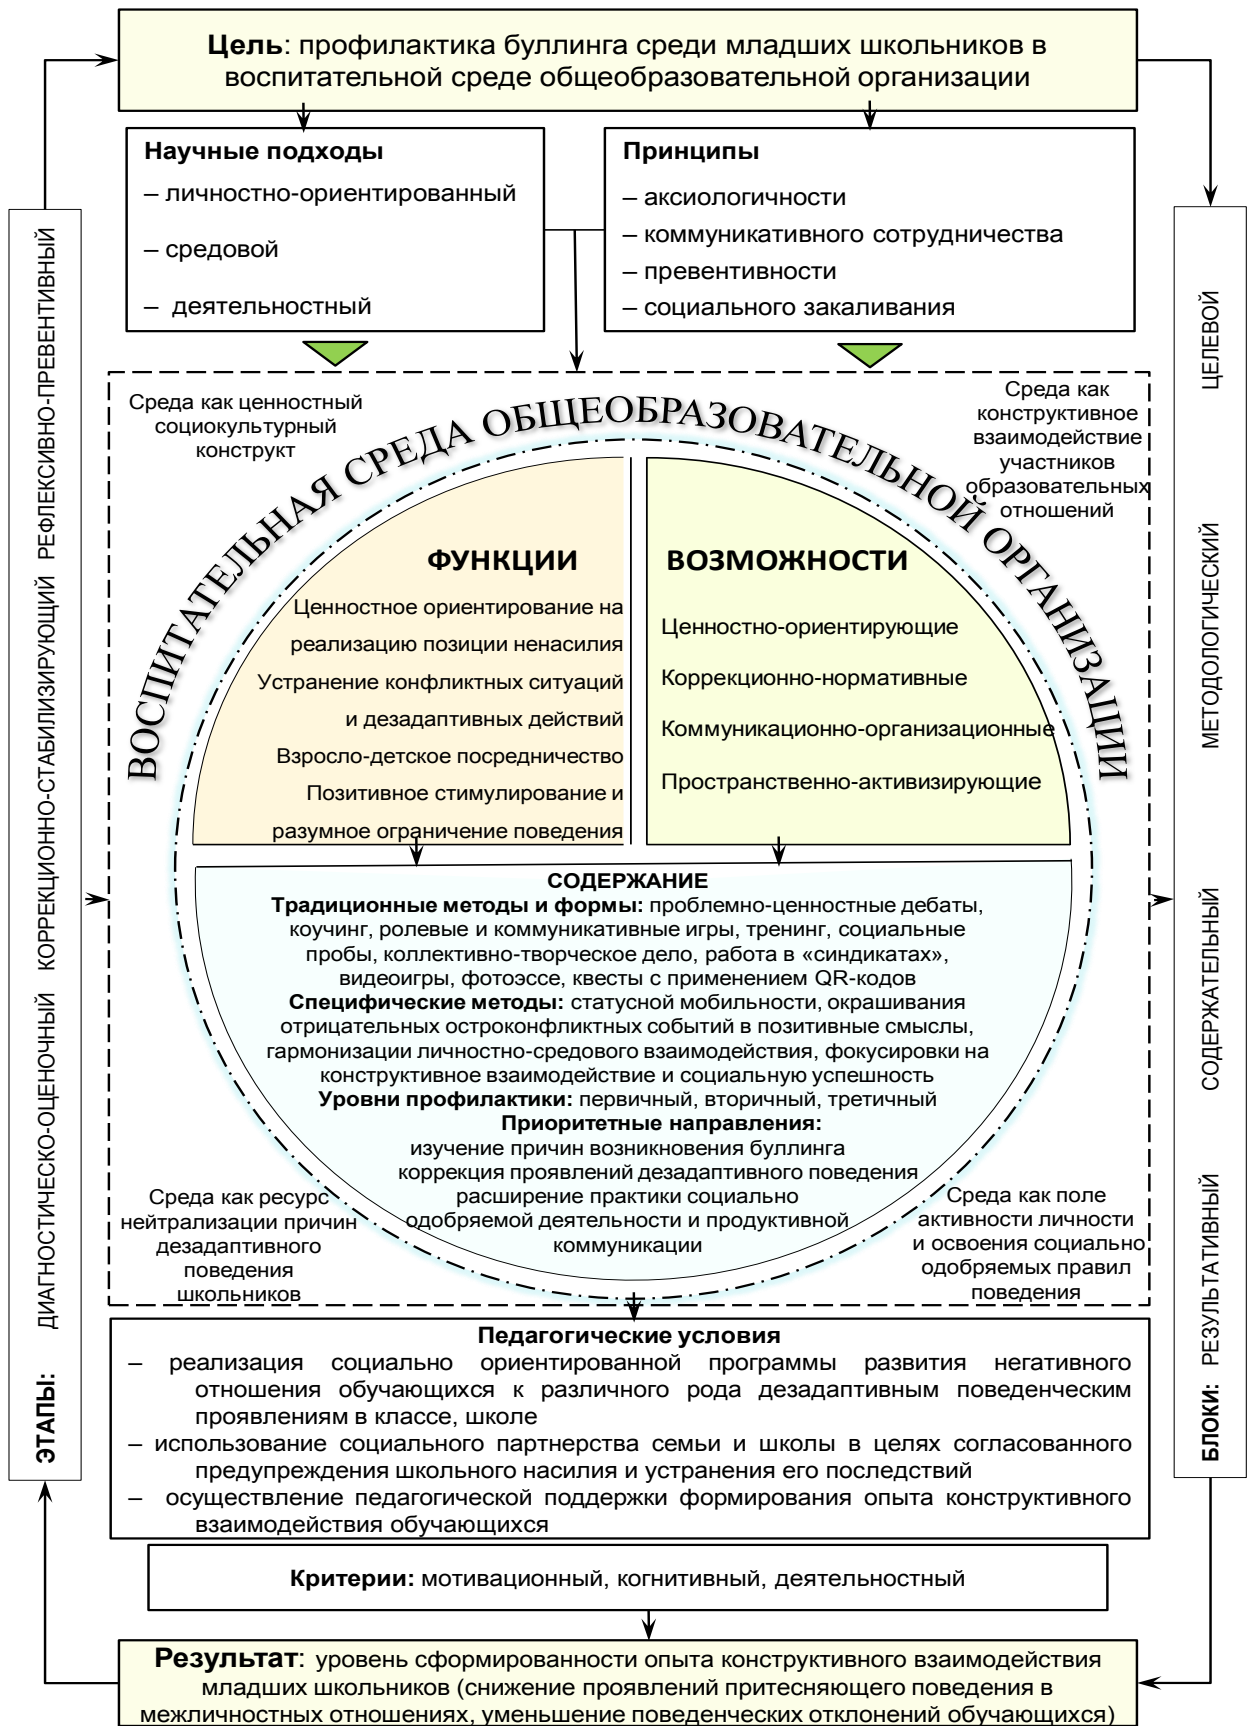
**Цель**: профилактика буллинга среди младших школьников в воспитательной среде общеобразовательной организации

**Научные подходы**
– личностно-ориентированный
– средовой
– деятельностный

**Принципы**
– аксиологичности
– коммуникативного сотрудничества
– превентивности
– социального закаливания

ЭТАПЫ: ДИАГНОСТИЧЕСКО-ОЦЕНОЧНЫЙ КОРРЕКЦИОННО-СТАБИЛИЗИРУЮЩИЙ РЕФЛЕКСИВНО-ПРЕВЕНТИВНЫЙ

БЛОКИ: РЕЗУЛЬТАТИВНЫЙ СОДЕРЖАТЕЛЬНЫЙ МЕТОДОЛОГИЧЕСКИЙ ЦЕЛЕВОЙ

Среда как ценностный социокультурный конструкт

Среда как конструктивное взаимодействие участников образовательных отношений

ВОСПИТАТЕЛЬНАЯ СРЕДА ОБЩЕОБРАЗОВАТЕЛЬНОЙ ОРГАНИЗАЦИИ

**ФУНКЦИИ**
Ценностное ориентирование на реализацию позиции ненасилия
Устранение конфликтных ситуаций и дезадаптивных действий
Взросло-детское посредничество
Позитивное стимулирование и разумное ограничение поведения

**ВОЗМОЖНОСТИ**
Ценностно-ориентирующие
Коррекционно-нормативные
Коммуникационно-организационные
Пространственно-активизирующие

**СОДЕРЖАНИЕ**
**Традиционные методы и формы:** проблемно-ценностные дебаты, коучинг, ролевые и коммуникативные игры, тренинг, социальные пробы, коллективно-творческое дело, работа в «синдикатах», видеоигры, фотоэссе, квесты с применением QR-кодов
**Специфические методы:** статусной мобильности, окрашивания отрицательных остроконфликтных событий в позитивные смыслы, гармонизации личностно-средового взаимодействия, фокусировки на конструктивное взаимодействие и социальную успешность
**Уровни профилактики:** первичный, вторичный, третичный
**Приоритетные направления:**
изучение причин возникновения буллинга
коррекция проявлений дезадаптивного поведения
расширение практики социально одобряемой деятельности и продуктивной коммуникации

Среда как ресурс нейтрализации причин дезадаптивного поведения школьников

Среда как поле активности личности и освоения социально одобряемых правил поведения

**Педагогические условия**
– реализация социально ориентированной программы развития негативного отношения обучающихся к различного рода дезадаптивным поведенческим проявлениям в классе, школе
– использование социального партнерства семьи и школы в целях согласованного предупреждения школьного насилия и устранения его последствий
– осуществление педагогической поддержки формирования опыта конструктивного взаимодействия обучающихся

**Критерии:** мотивационный, когнитивный, деятельностный

**Результат**: уровень сформированности опыта конструктивного взаимодействия младших школьников (снижение проявлений притесняющего поведения в межличностных отношениях, уменьшение поведенческих отклонений обучающихся)